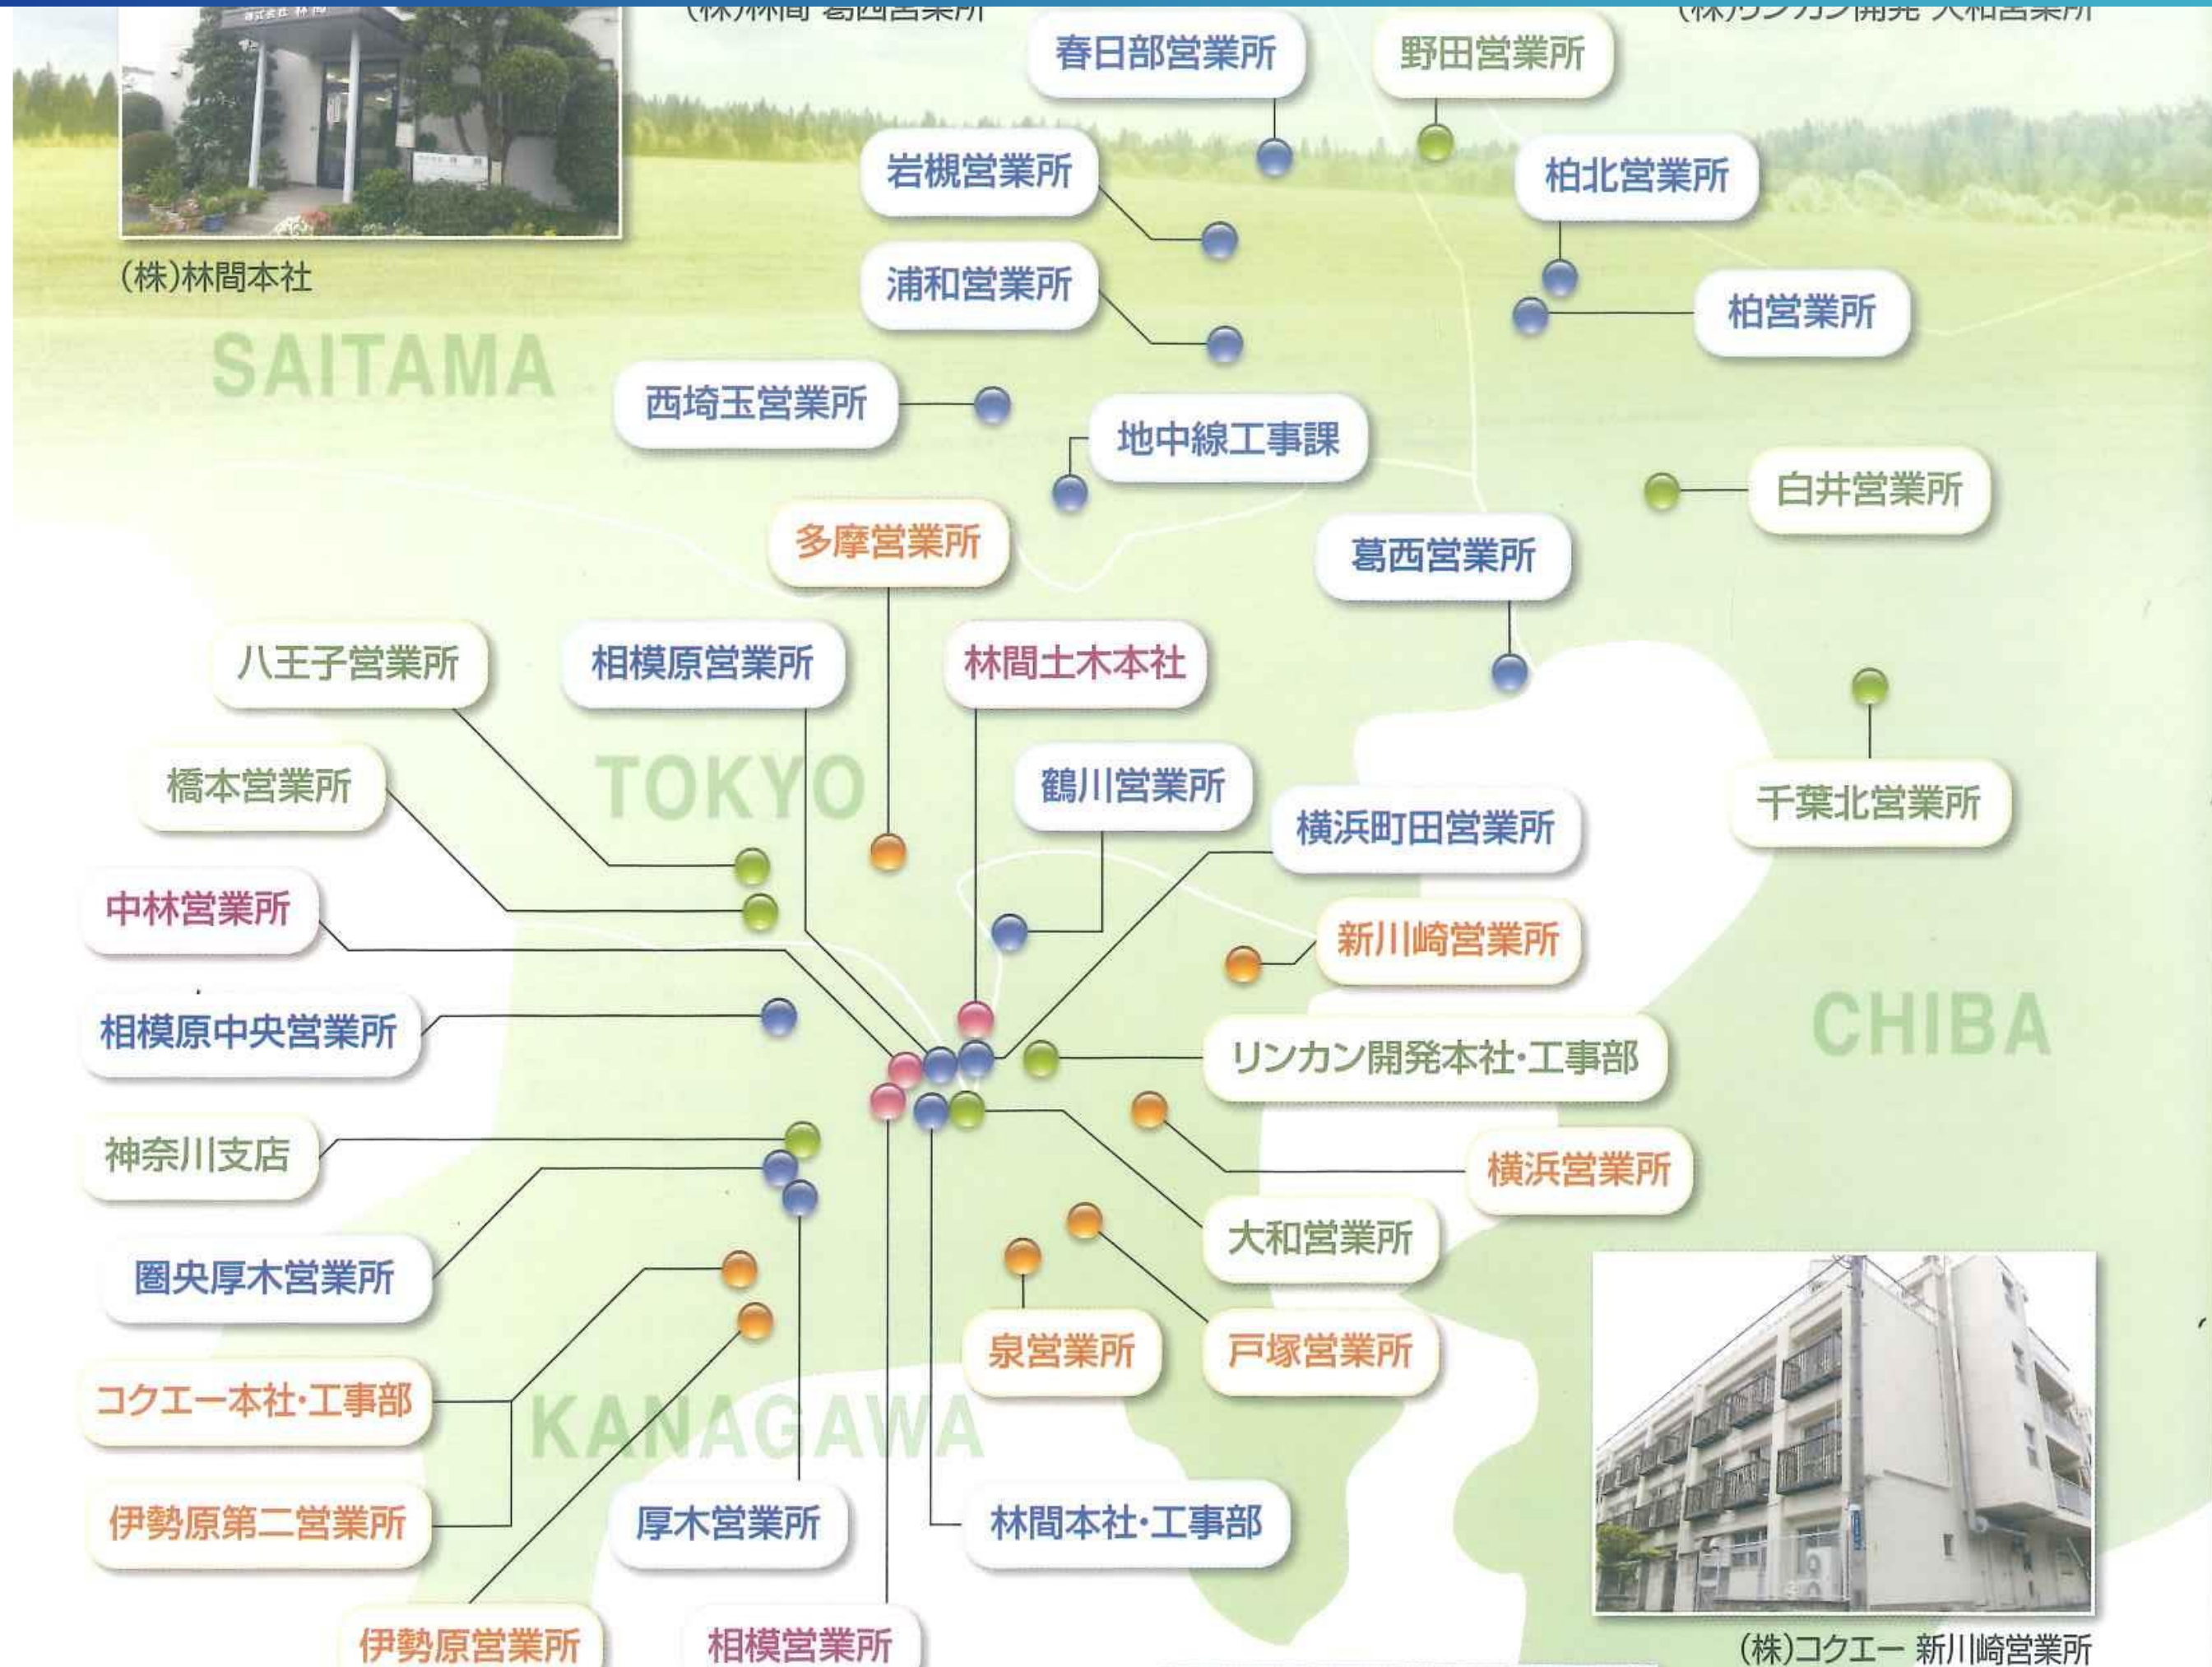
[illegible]

(株)林間 葛西営業所

(株)リンカン開発 大和営業所

春日部営業所

野田営業所

岩槻営業所

柏北営業所

(株)林間本社

浦和営業所

柏営業所

SAITAMA

西埼玉営業所

地中線工事課

白井営業所

多摩営業所

葛西営業所

八王子営業所

相模原営業所

林間土木本社

TOKYO

橋本営業所

鶴川営業所

横浜町田営業所

千葉北営業所

中林営業所

新川崎営業所

相模原中央営業所

リンカン開発本社·工事部

CHIBA

神奈川支店

横浜営業所

大和営業所

圏央厚木営業所

泉営業所

戸塚営業所

コクエー本社·工事部

KANAGAWA

伊勢原第二営業所

厚木営業所

林間本社·工事部

伊勢原営業所

相模営業所

(株)コクエー 新川崎営業所